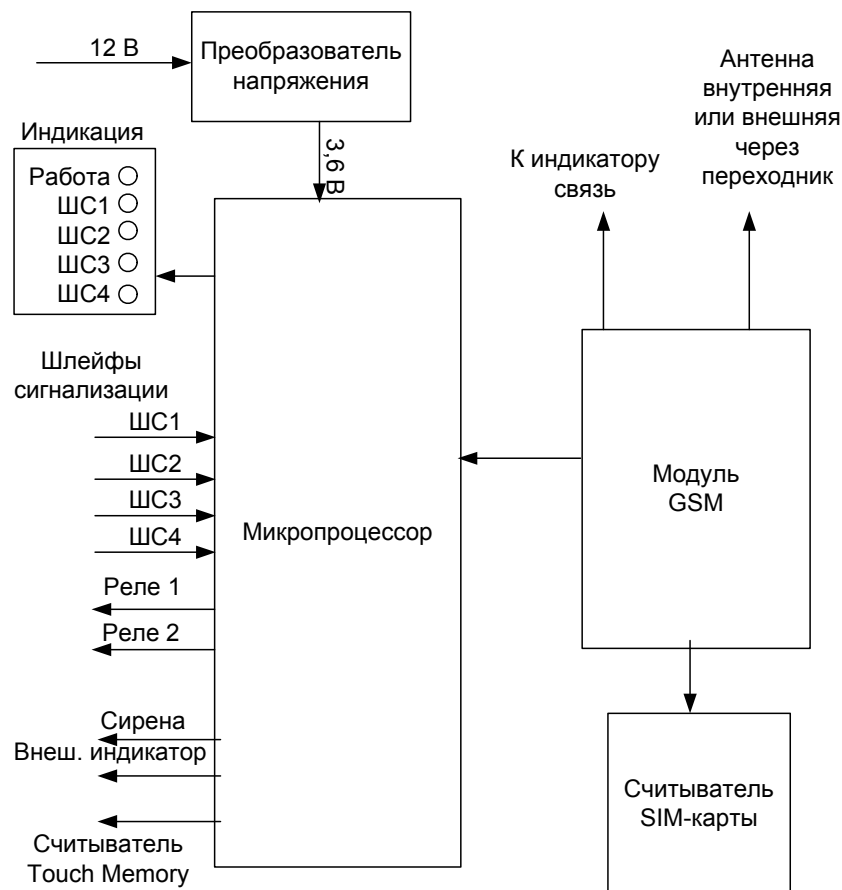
12 В

Преобразователь напряжения

3,6 В

Индикация

Работа
ШС1
ШС2
ШС3
ШС4

К индикатору связь

Антенна внутренняя или внешняя через переходник

Шлейфы сигнализации

ШС1
ШС2
ШС3
ШС4

Микропроцессор

Модуль GSM

Реле 1
Реле 2

Сирена
Внеш. индикатор

Считыватель Touch Memory

Считыватель SIM-карты